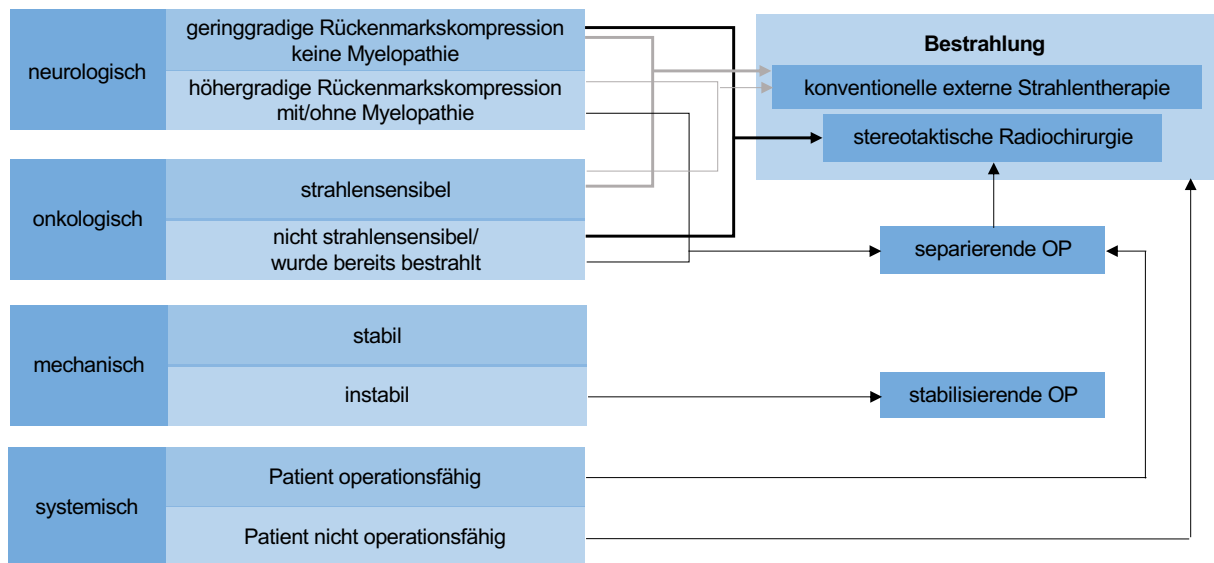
neurologisch

geringgradige Rückenmarkskompression keine Myelopathie

höhergradige Rückenmarkskompression mit/ohne Myelopathie

onkologisch

strahlensensibel

nicht strahlensensibel/ wurde bereits bestrahlt

mechanisch

stabil

instabil

systemisch

Patient operationsfähig

Patient nicht operationsfähig

Bestrahlung

konventionelle externe Strahlentherapie

stereotaktische Radiochirurgie

separierende OP

stabilisierende OP